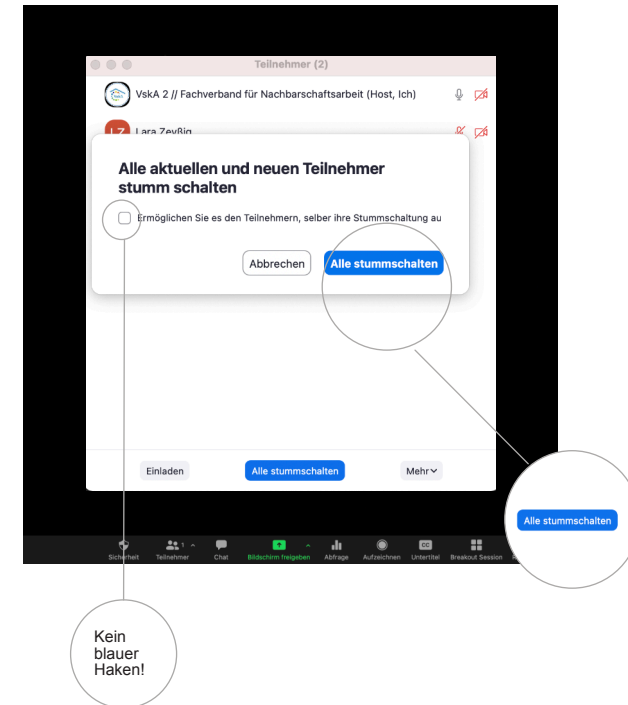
Teilnehmer (2)

VskA 2 // Fachverband für Nachbarschaftsarbeit (Host, Ich)

LZ Lara Zeyßig

Alle aktuellen und neuen Teilnehmer stumm schalten

Ermöglichen Sie es den Teilnehmern, selber ihre Stummschaltung au

Abbrechen

Alle stummschalten

Einladen

Alle stummschalten

Mehr

Alle stummschalten

Sicherheit Teilnehmer 1 Chat Bildschirm freigeben Abfrage Aufzeichnen CC Untertitel Breakout Session

Kein blauer Haken!